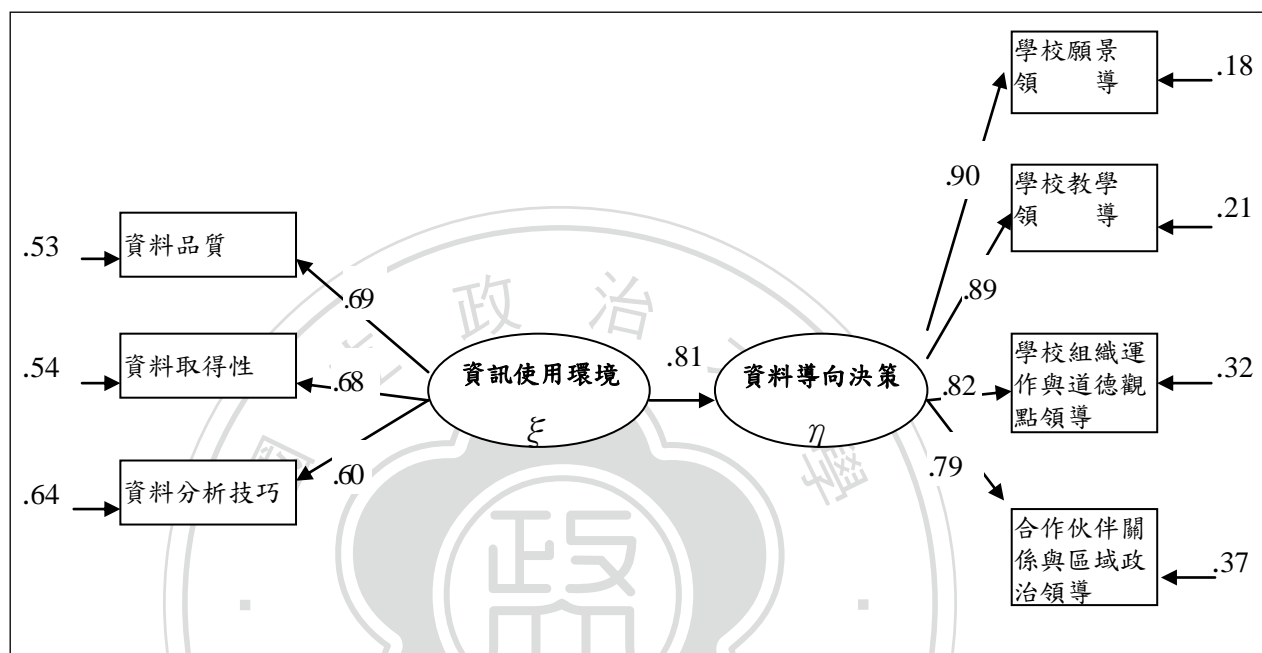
學校願景領導

.18

.90

學校教學領導

.21

.53

資料品質

.89

.69

.54

資料取得性

.68

資訊使用環境

$\xi$

.81

資料導向決策

$\eta$

.82

學校組織運作與道德觀點領導

.32

.64

資料分析技巧

.60

.79

合作伙伴關係與區域政治領導

.37

政

治

學